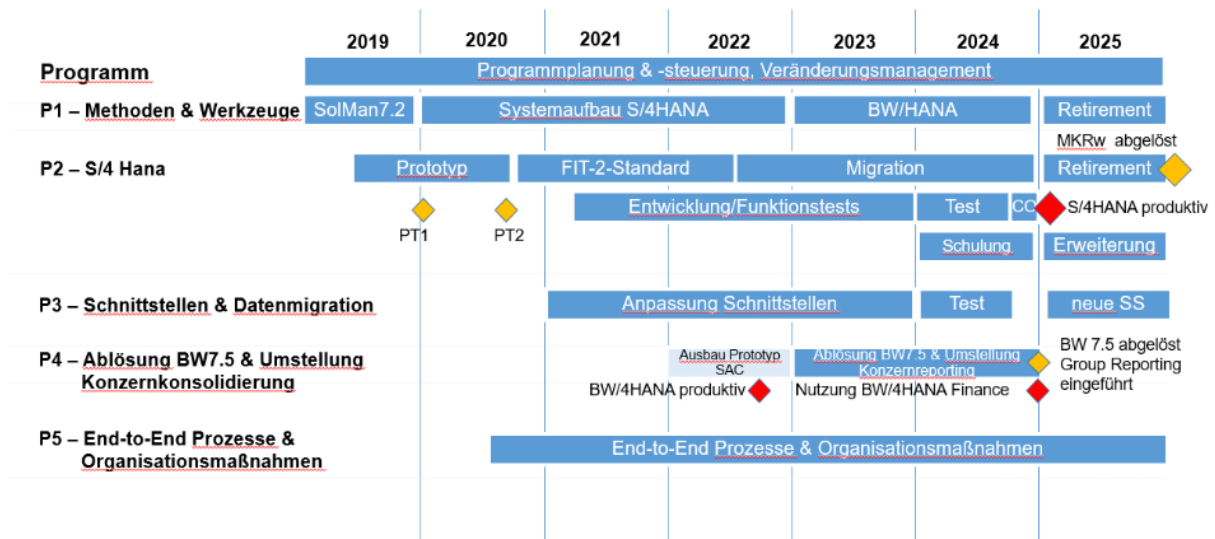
2019 2020 2021 2022 2023 2024 2025

Programm
Programmplanung & -steuerung, Veränderungsmanagement

P1 – Methoden & Werkzeuge
SolMan7.2
Systemaufbau S/4HANA
BW/HANA
Retirement
MKRw abgelöst

P2 – S/4 Hana
Prototyp
FIT-2-Standard
Migration
Retirement
Entwicklung/Funktionstests
Test
CC
S/4HANA produktiv
PT1
PT2
Schulung
Erweiterung

P3 – Schnittstellen & Datenmigration
Anpassung Schnittstellen
Test
neue SS

P4 – Ablösung BW7.5 & Umstellung Konzernkonsolidierung
Ausbau Prototyp SAC
Ablösung BW7.5 & Umstellung Konzernreporting
BW 7.5 abgelöst
Group Reporting eingeführt
BW/4HANA produktiv
Nutzung BW/4HANA Finance

P5 – End-to-End Prozesse & Organisationsmaßnahmen
End-to-End Prozesse & Organisationsmaßnahmen